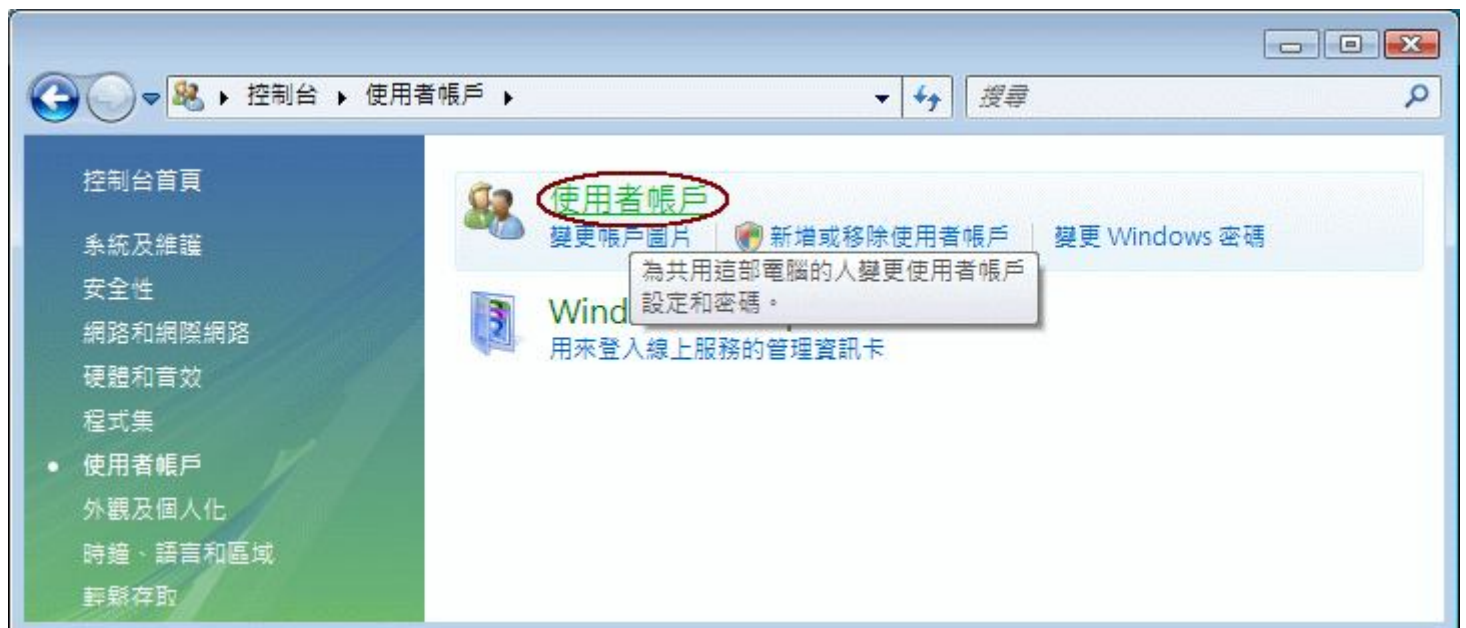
控制台 ▸ 使用者帳戶 ▸

搜尋

控制台首頁

系統及維護

安全性

網路和網際網路

硬體和音效

程式集

• 使用者帳戶

外觀及個人化

時鐘、語言和區域

輕鬆存取

使用者帳戶

變更帳戶圖片 | 新增或移除使用者帳戶 | 變更 Windows 密碼

為共用這部電腦的人變更使用者帳戶設定和密碼。

Wind

用來登入線上服務的管理資訊卡